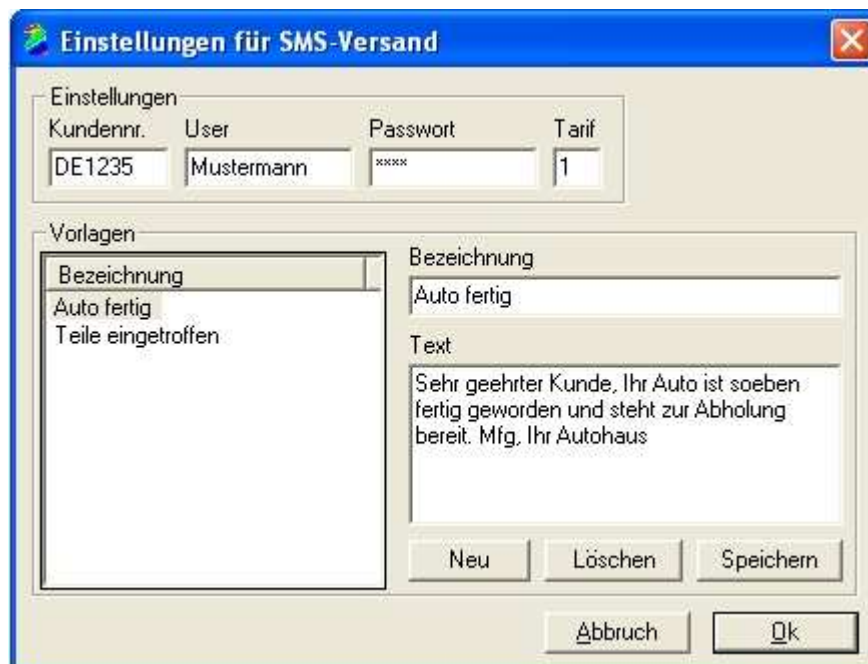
Einstellungen für SMS-Versand

Einstellungen
Kundennr. DE1235
User Mustermann
Passwort ****
Tarif 1

Vorlagen
Bezeichnung
Auto fertig
Teile eingetroffen

Bezeichnung
Auto fertig

Text
Sehr geehrter Kunde, Ihr Auto ist soeben fertig geworden und steht zur Abholung bereit. Mfg, Ihr Autohaus

Neu
Löschen
Speichern

Abbruch
Ok